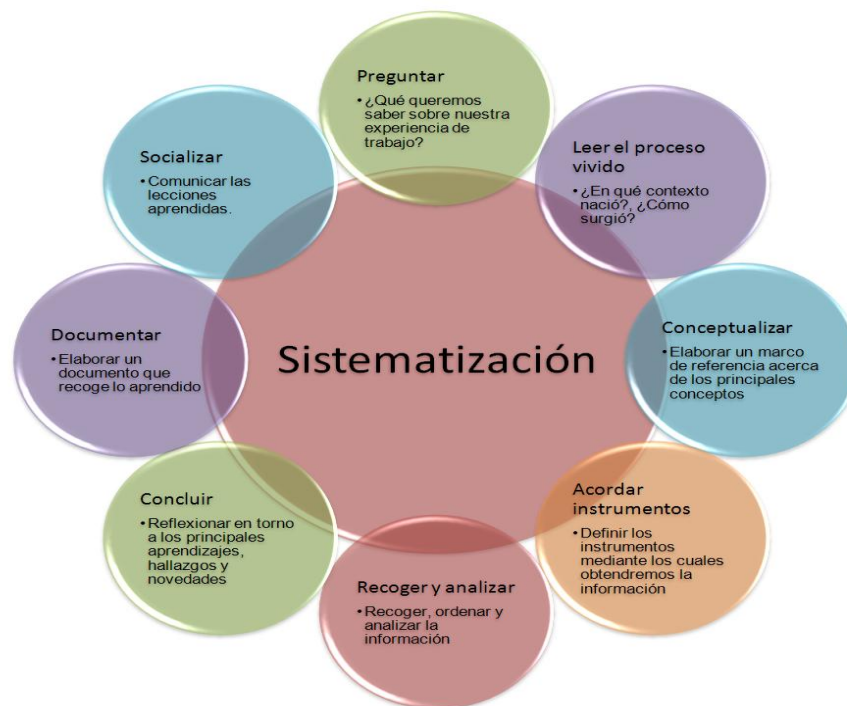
Preguntar
• ¿Qué queremos saber sobre nuestra experiencia de trabajo?

Leer el proceso vivido
• ¿En qué contexto nació?, ¿Cómo surgió?

Conceptualizar
• Elaborar un marco de referencia acerca de los principales conceptos

Acordar instrumentos
• Definir los instrumentos mediante los cuales obtendremos la información

Recoger y analizar
• Recoger, ordenar y analizar la información

Concluir
• Reflexionar en torno a los principales aprendizajes, hallazgos y novedades

Documentar
• Elaborar un documento que recoge lo aprendido

Socializar
• Comunicar las lecciones aprendidas.

Sistematización